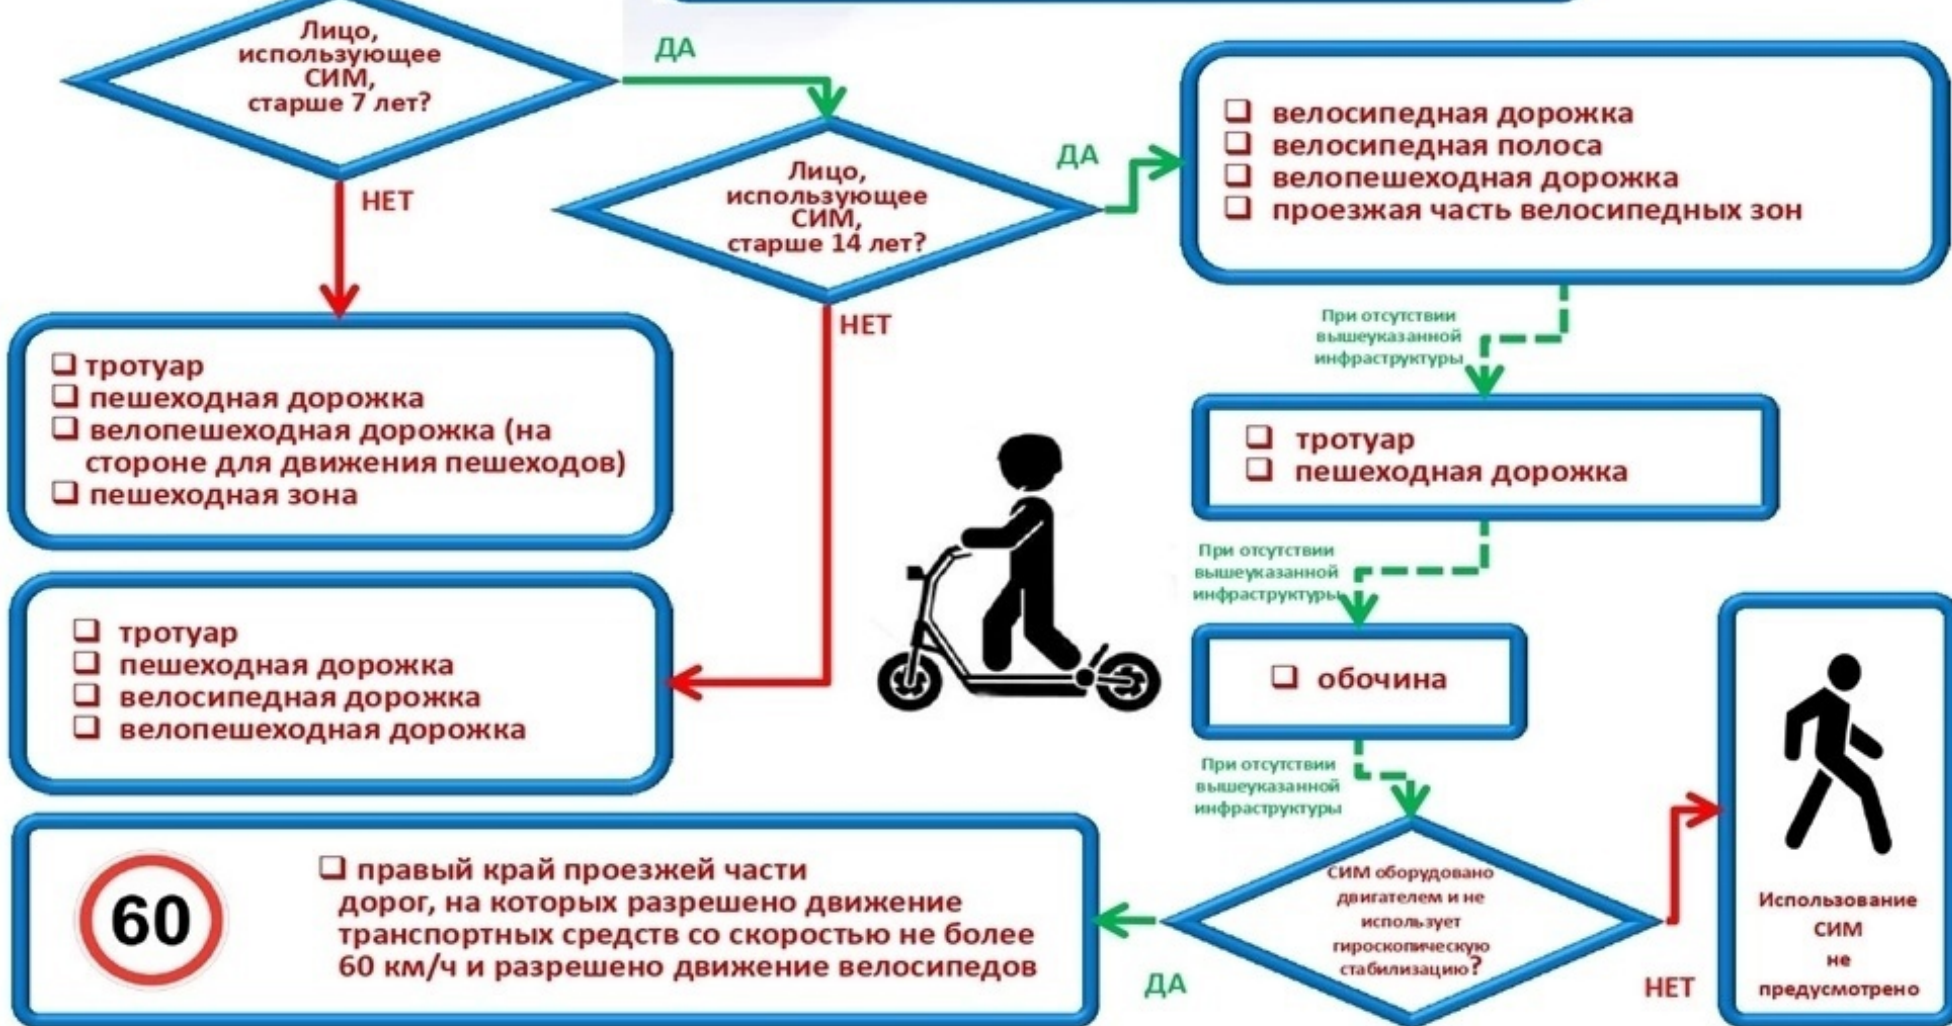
Лицо, использующее СИМ, старше 7 лет?

ДА

НЕТ

Лицо, использующее СИМ, старше 14 лет?

ДА

НЕТ

❑ велосипедная дорожка
❑ велосипедная полоса
❑ велопешеходная дорожка
❑ проезжая часть велосипедных зон

При отсутствии вышеуказанной инфраструктуры

❑ тротуар
❑ пешеходная дорожка

При отсутствии вышеуказанной инфраструктуры

❑ обочина

При отсутствии вышеуказанной инфраструктуры

❑ тротуар
❑ пешеходная дорожка
❑ велопешеходная дорожка (на стороне для движения пешеходов)
❑ пешеходная зона

❑ тротуар
❑ пешеходная дорожка
❑ велосипедная дорожка
❑ велопешеходная дорожка

60

❑ правый край проезжей части дорог, на которых разрешено движение транспортных средств со скоростью не более 60 км/ч и разрешено движение велосипедов

ДА

СИМ оборудовано двигателем и не использует гироскопическую стабилизацию?

НЕТ

Использование СИМ не предусмотрено